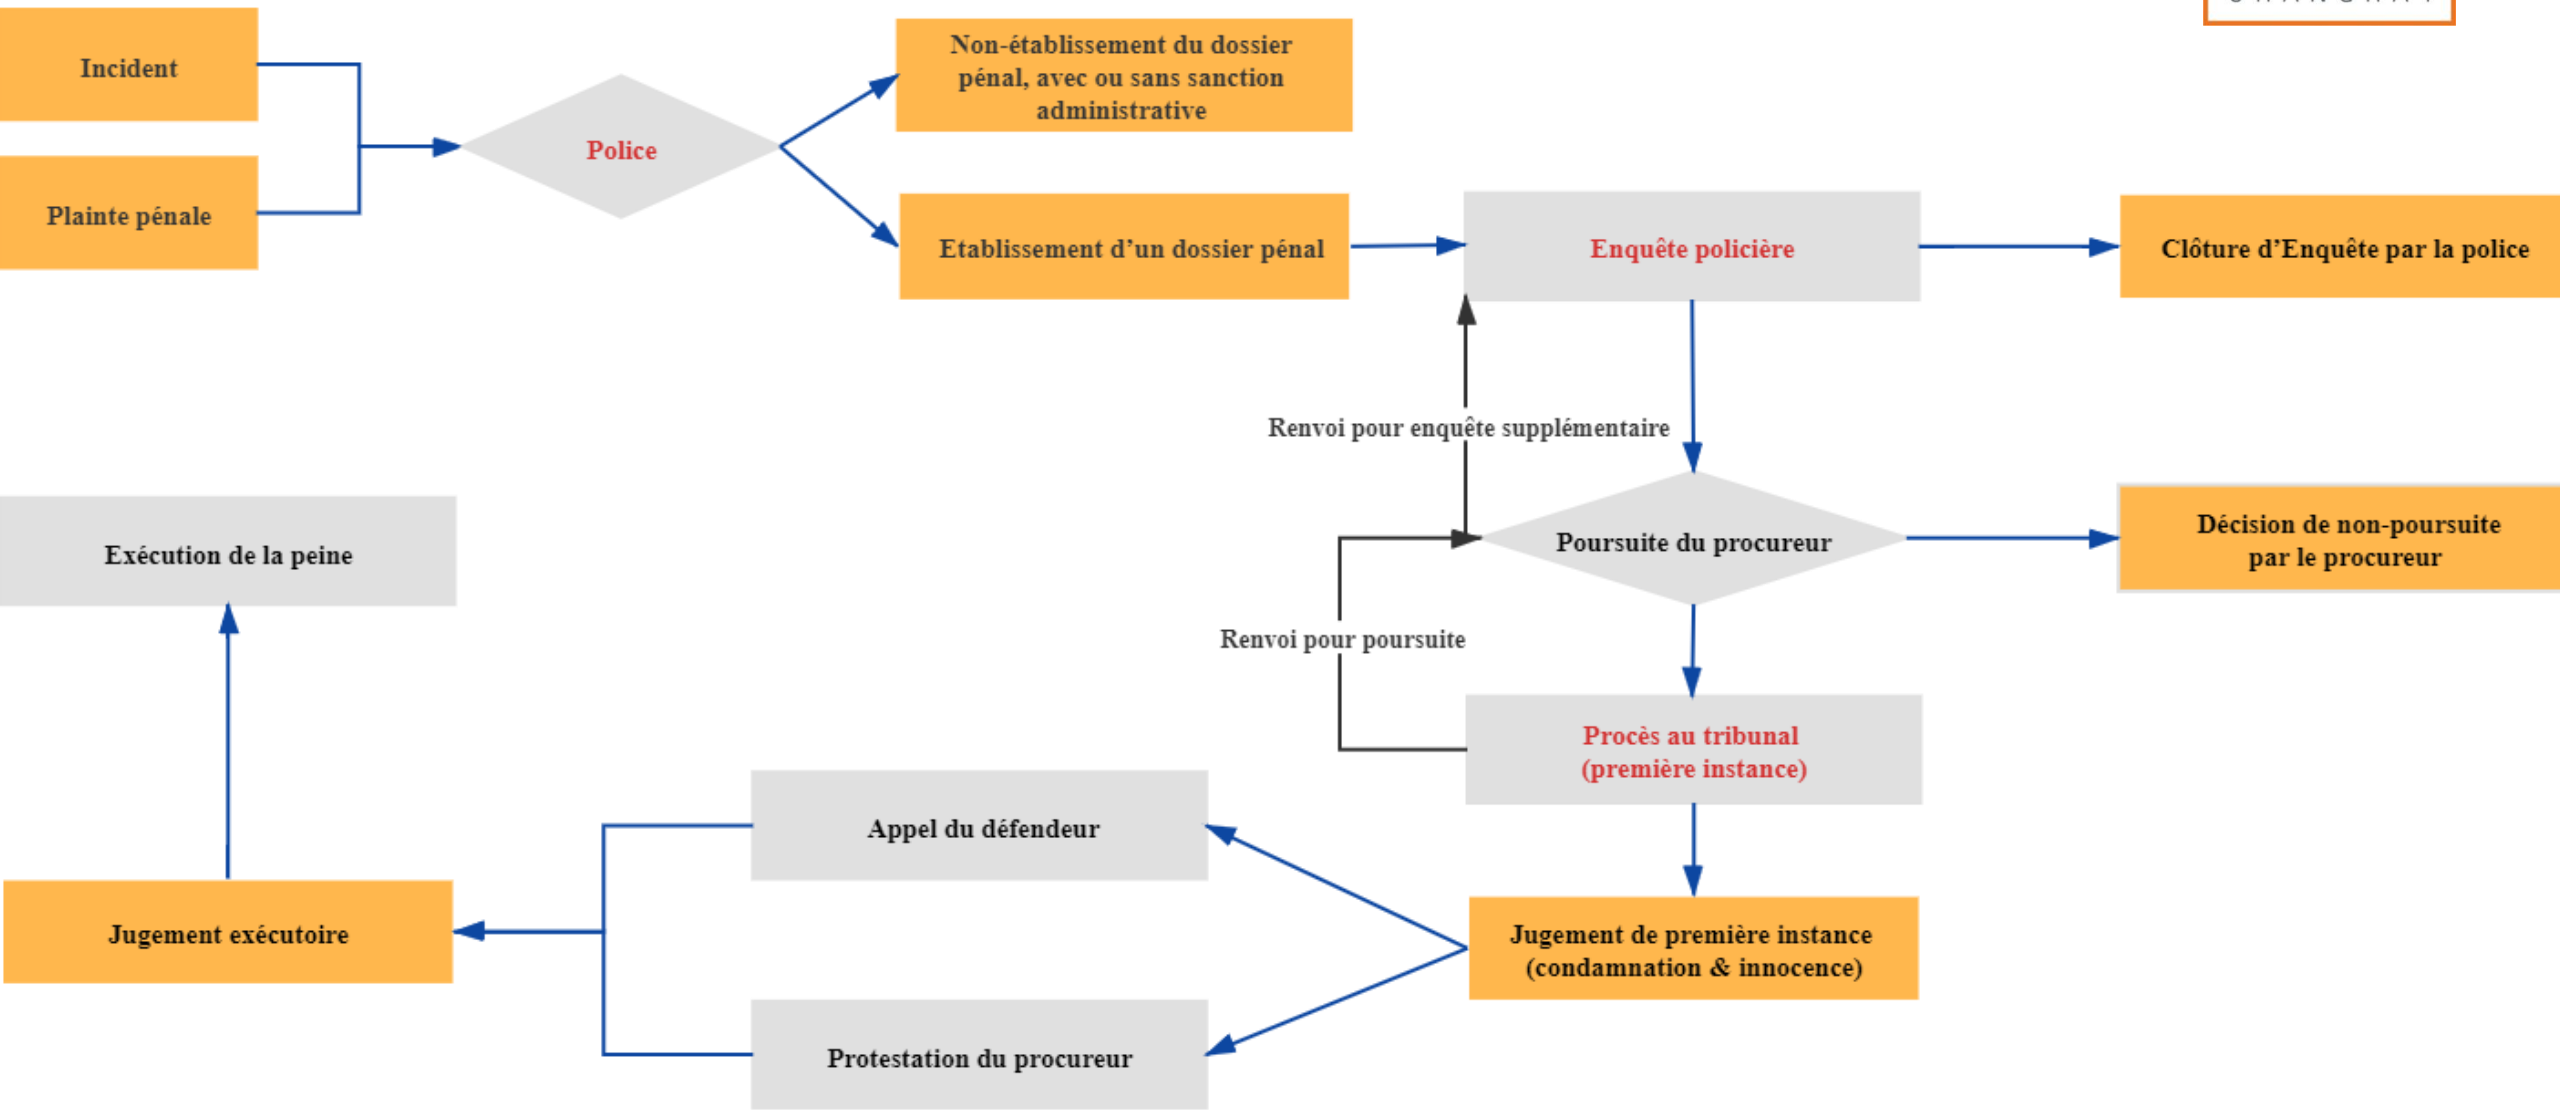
Incident

Plainte pénale

Police

Non-établissement du dossier pénal, avec ou sans sanction administrative

Etablissement d'un dossier pénal

Enquête policière

Clôture d'Enquête par la police

Renvoi pour enquête supplémentaire

Poursuite du procureur

Décision de non-poursuite par le procureur

Renvoi pour poursuite

Procès au tribunal (première instance)

Exécution de la peine

Appel du défendeur

Jugement exécutoire

Jugement de première instance (condamnation & innocence)

Protestation du procureur